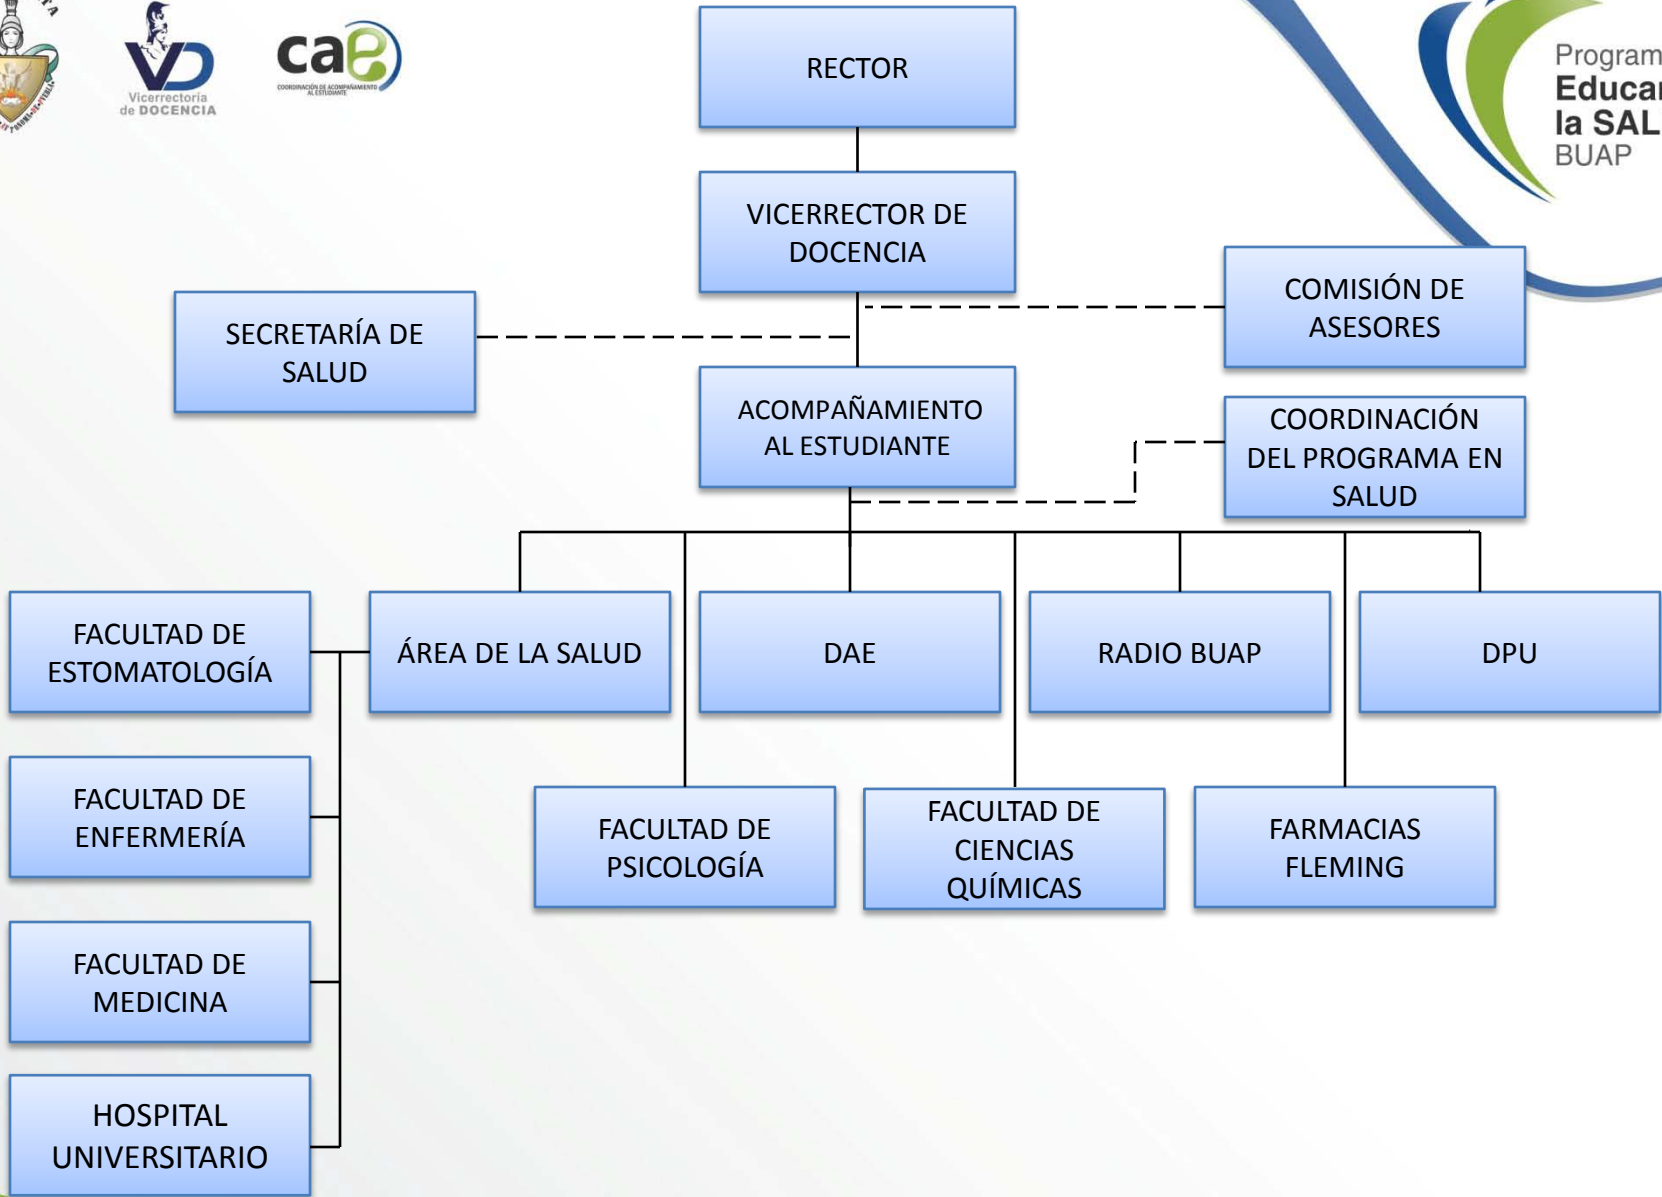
Vicerrectoría de DOCENCIA

cae

COORDINACIÓN DE ACOMPAÑAMIENTO AL ESTUDIANTE

Program
Educa
la SAL
BUAP

RECTOR

VICERRECTOR DE DOCENCIA

SECRETARÍA DE SALUD

COMISIÓN DE ASESORES

ACOMPAÑAMIENTO AL ESTUDIANTE

COORDINACIÓN DEL PROGRAMA EN SALUD

FACULTAD DE ESTOMATOLOGÍA

ÁREA DE LA SALUD

DAE

RADIO BUAP

DPU

FACULTAD DE ENFERMERÍA

FACULTAD DE PSICOLOGÍA

FACULTAD DE CIENCIAS QUÍMICAS

FARMACIAS FLEMING

FACULTAD DE MEDICINA

HOSPITAL UNIVERSITARIO